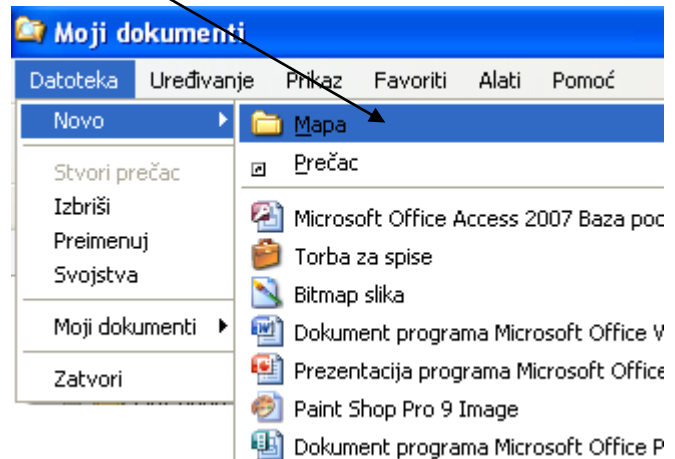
Moji dokumenti

Datoteka Uređivanje Prikaz Favoriti Alati Pomoć

Novo
Stvori prečac
Izbriši
Preimenuj
Svojstva
Moji dokumenti
Zatvori

Mapa
Prečac
Microsoft Office Access 2007 Baza poc
Torba za spise
Bitmap slika
Dokument programa Microsoft Office W
Prezentacija programa Microsoft Office
Paint Shop Pro 9 Image
Dokument programa Microsoft Office P